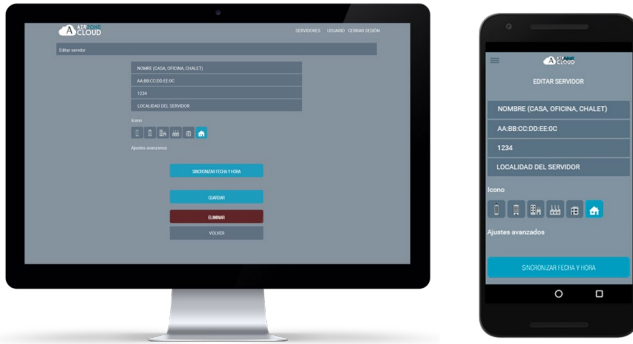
AIRZONE CLOUD

SERVIDORES USUARIO CERRAR SESIÓN

Editar servidor

NOMBRE (CASA, OFICINA, CHALET)

AA:BB:CC:DD:EE:0C

1234

LOCALIDAD DEL SERVIDOR

Icono

Ajustes avanzados

SINCRONIZAR FECHA Y HORA

GUARDAR

ELIMINAR

VOLVER

AIRZONE CLOUD

EDITAR SERVIDOR

NOMBRE (CASA, OFICINA, CHALET)

AA:BB:CC:DD:EE:0C

1234

LOCALIDAD DEL SERVIDOR

Icono

Ajustes avanzados

SINCRONIZAR FECHA Y HORA